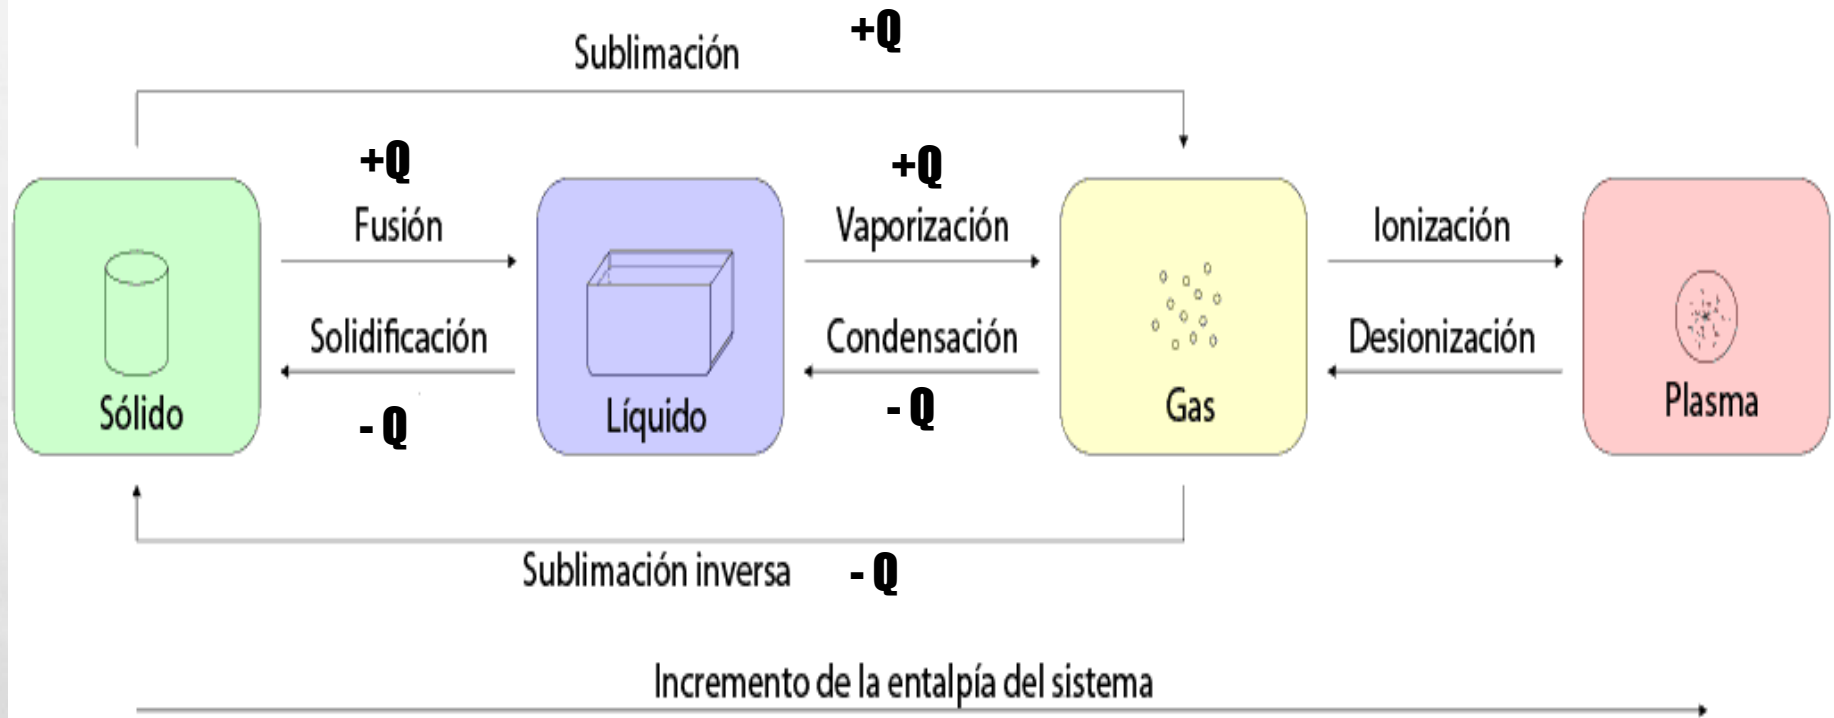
Sublimación +Q

+Q
Fusión

Solidificación
- Q

Sólido

Líquido

+Q
Vaporización

Condensación
- Q

Gas

Ionización

Desionización

Plasma

Sublimación inversa - Q

Incremento de la entalpía del sistema